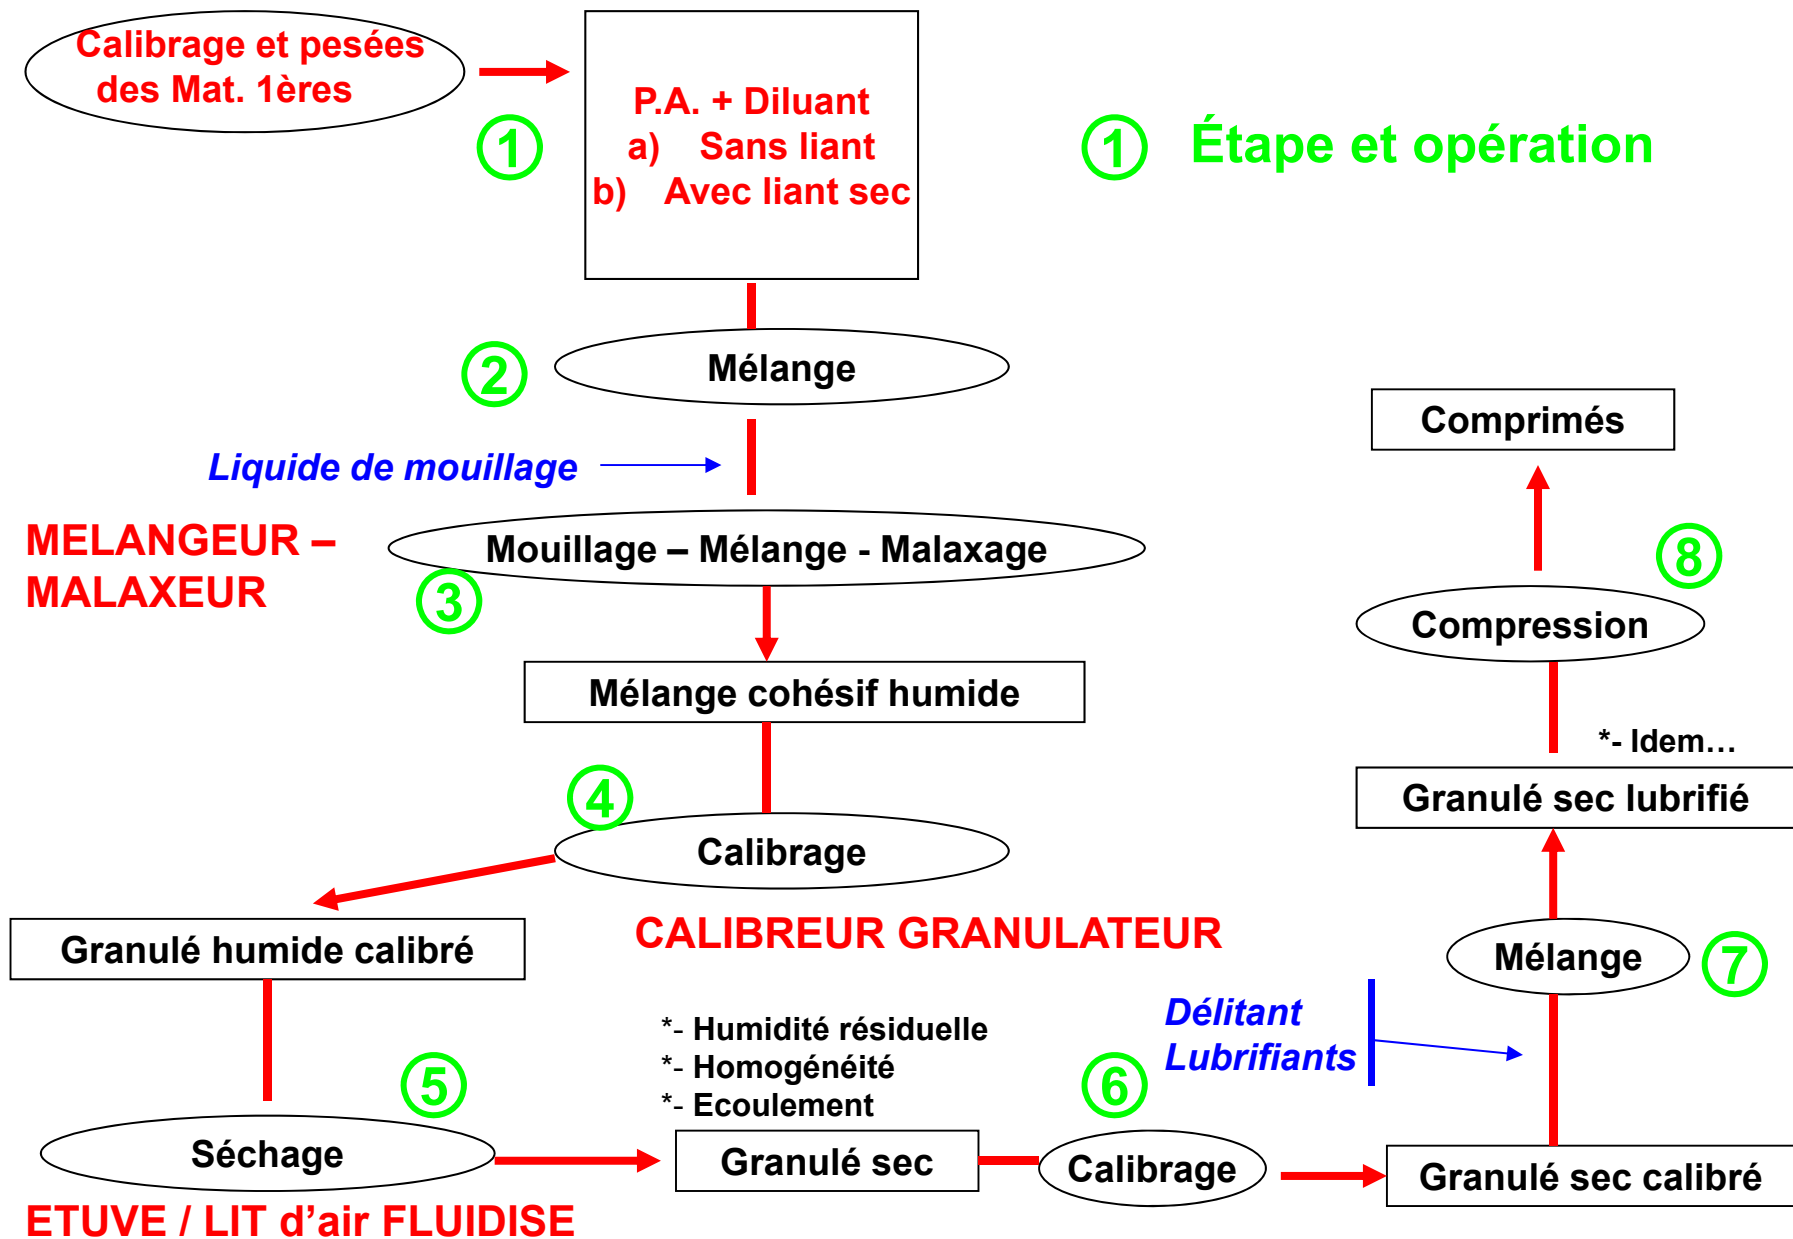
Calibrage et pesées des Mat. 1ères

1

P.A. + Diluant
a) Sans liant
b) Avec liant sec

1 Étape et opération

2

Mélange

Liquide de mouillage

MELANGEUR – MALAXEUR

Mouillage – Mélange - Malaxage

3

Mélange cohésif humide

4

Calibrage

Granulé humide calibré

CALIBREUR GRANULATEUR

5

Séchage

ETUVE / LIT d'air FLUIDISE

*- Humidité résiduelle
*- Homogénéité
*- Ecoulement

Granulé sec

6

Calibrage

Délitant
Lubrifiants

Granulé sec calibré

Mélange

7

Granulé sec lubrifié

*- Idem…

Compression

8

Comprimés